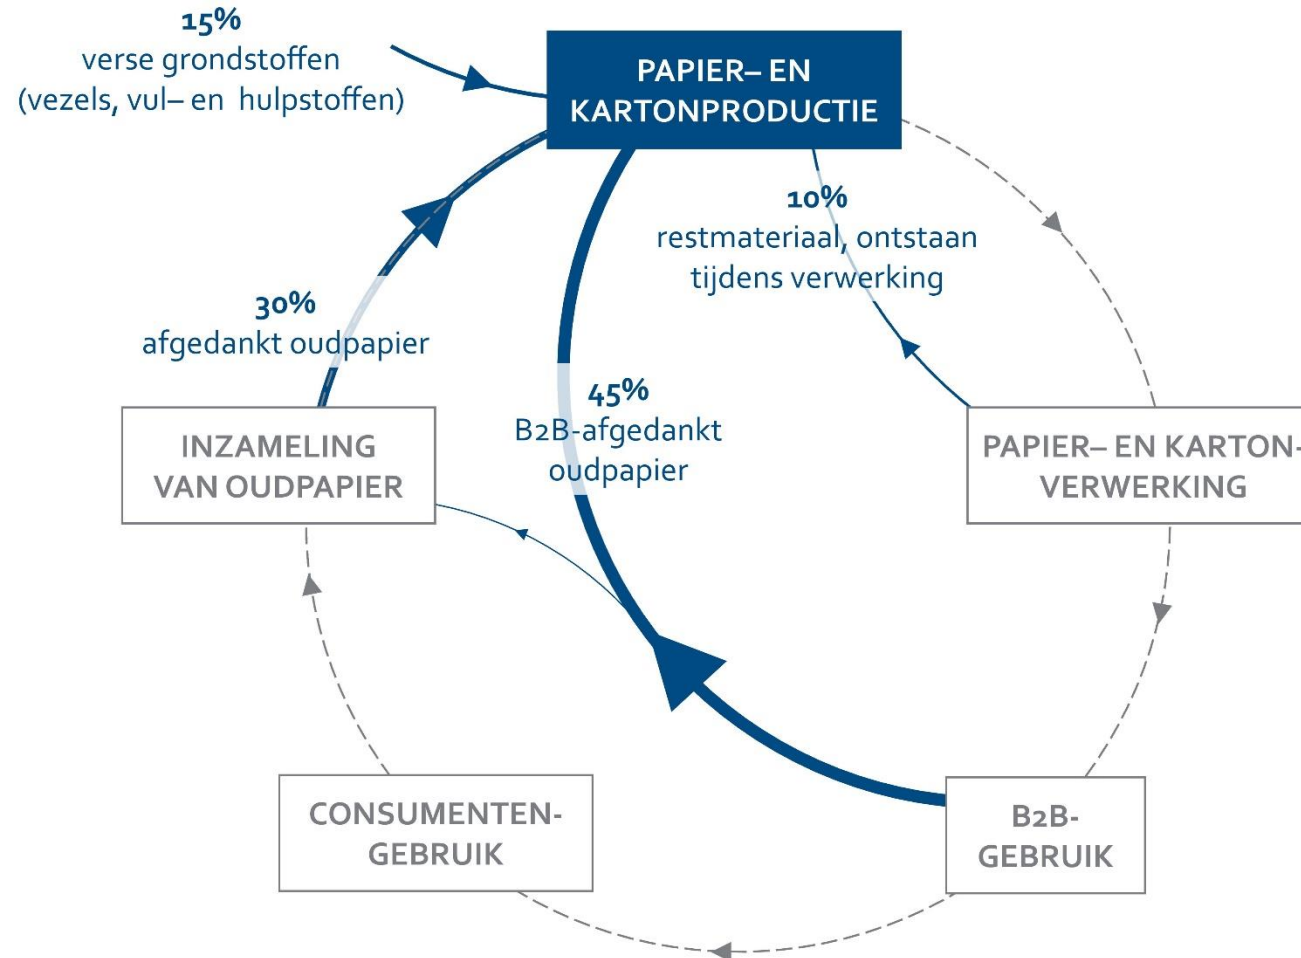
15%
verse grondstoffen
(vezels, vul– en hulpstoffen)

PAPIER– EN KARTONPRODUCTIE

10%
restmateriaal, ontstaan tijdens verwerking

30%
afgedankt oudpapier

45%
B2B-afgedankt oudpapier

INZAMELING VAN OUDPAPIER

PAPIER– EN KARTON-VERWERKING

CONSUMENTEN-GEBRUIK

B2B-GEBRUIK